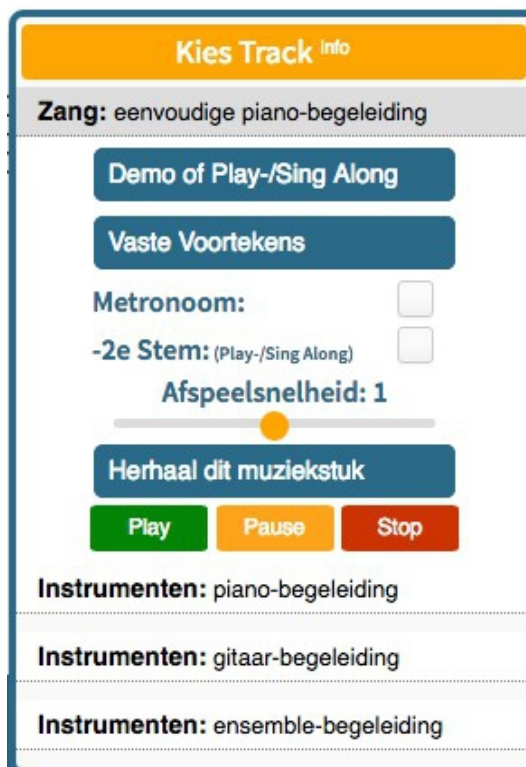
Kies Track info

Zang: eenvoudige piano-begeleiding

Demo of Play-/Sing Along

Vaste Voortekens

Metronoom:

-2e Stem: (Play-/Sing Along)

Afspeelsnelheid: 1

Herhaal dit muziekstuk

Play

Pause

Stop

Instrumenten: piano-begeleiding

Instrumenten: gitaar-begeleiding

Instrumenten: ensemble-begeleiding